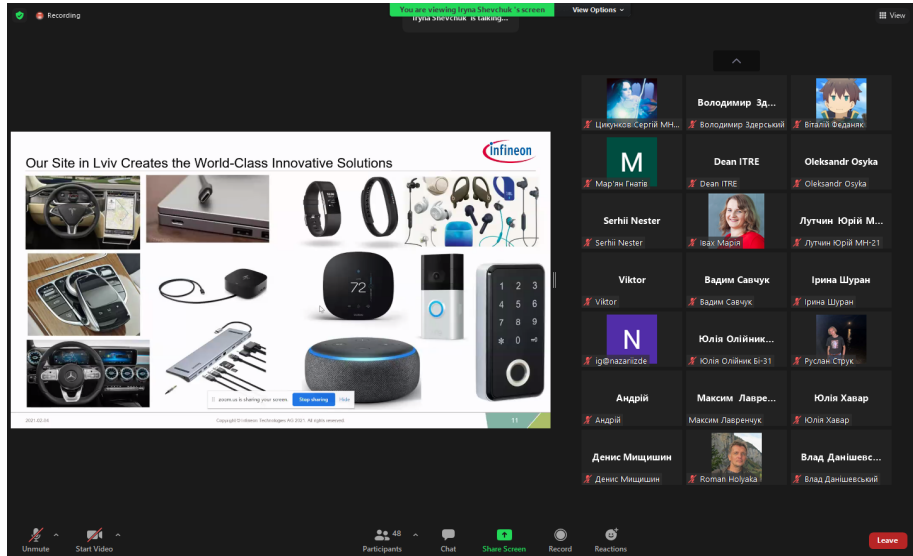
Recording

You are viewing Iryna Shevchuk 's screen
Iryna Shevchuk is talking...

View Options

View

Our Site in Lviv Creates the World-Class Innovative Solutions

Infineon

72

1 2 3
4 5 6
7 8 9
* 0

zoom.us is sharing your screen. Stop sharing Hide

2021-03-04

Copyright © Infineon Technologies AG 2021. All rights reserved.

11

Цикунков Сергій МН...

Володимир Зд...
Володимир Здерський

Віталій Феданяк

M
Мар'ян Гнатів

Dean ITRE
Dean ITRE

Oleksandr Osyka
Oleksandr Osyka

Serhii Nester
Serhii Nester

Іваx Марія

Лутчин Юрій М...
Лутчин Юрій МН-21

Viktor
Viktor

Вадим Савчук
Вадим Савчук

Ірина Шуран
Ірина Шуран

N
ig@nazariizde

Юлія Олійник...
Юлія Олійник Бі-31

Руслан Струк

Андрій
Андрій

Максим Лавре...
Максим Лавренчук

Юлія Хавар
Юлія Хавар

Денис Мищишин
Денис Мищишин

Roman Holyaka

Влад Данішевс...
Влад Данішевський

Unmute
Start Video
48
Participants
Chat
Share Screen
Record
Reactions
Leave